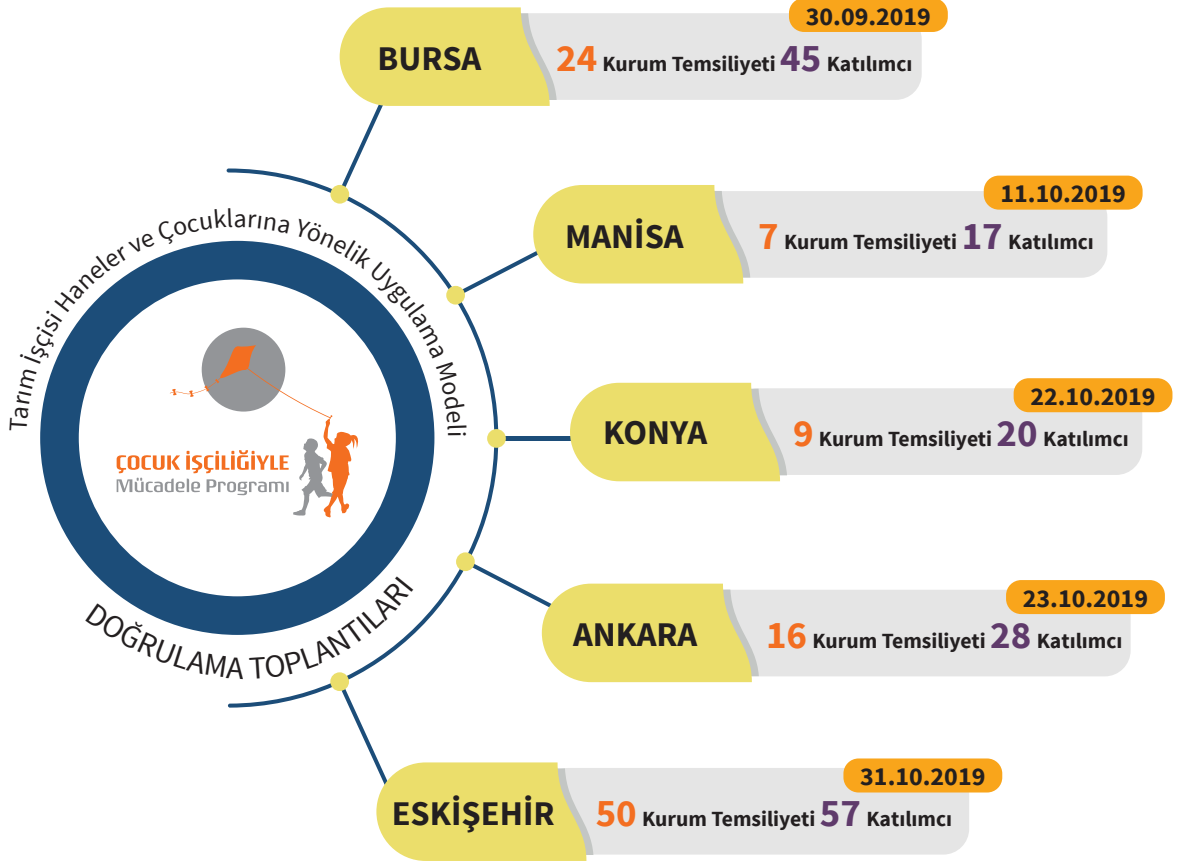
Tarım İşçisi Haneler ve Çocuklarına Yönelik Uygulama Modeli

ÇOCUK İŞÇİLİĞİYLE
Mücadele Programı

DOĞRULAMA TOPLANTILARI

BURSA
30.09.2019
24 Kurum Temsiliyeti 45 Katılımcı

MANİSA
11.10.2019
7 Kurum Temsiliyeti 17 Katılımcı

KONYA
22.10.2019
9 Kurum Temsiliyeti 20 Katılımcı

ANKARA
23.10.2019
16 Kurum Temsiliyeti 28 Katılımcı

ESKİŞEHİR
31.10.2019
50 Kurum Temsiliyeti 57 Katılımcı